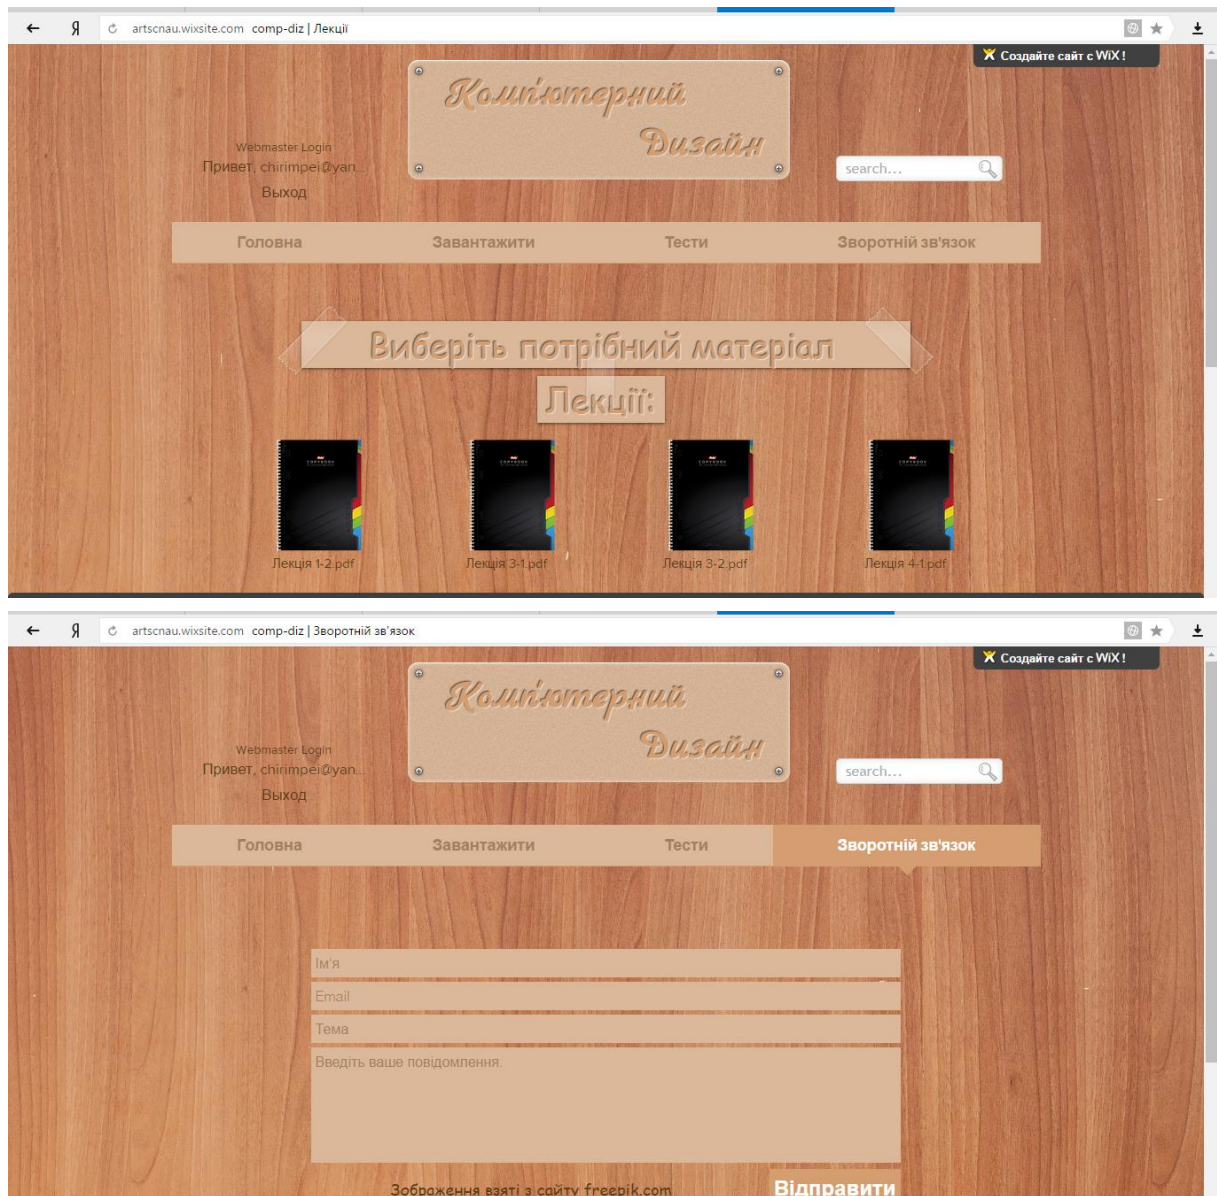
← Я artscnau.wixsite.com comp-diz | Лекції

Создайте сайт с WiX!

Webmaster Login
Привет, chirimpei@yan...
Выход

Комп'ютерний Дизайн

search...

Головна Завантажити Тести Зворотній зв'язок

Виберіть потрібний матеріал

Лекції:

Лекція 1-2.pdf
Лекція 3-1.pdf
Лекція 3-2.pdf
Лекція 4-1.pdf

← Я artscnau.wixsite.com comp-diz | Зворотній зв'язок

Создайте сайт с WiX!

Webmaster Login
Привет, chirimpei@yan...
Выход

Комп'ютерний Дизайн

search...

Головна Завантажити Тести Зворотній зв'язок

Ім'я
Email
Тема
Введіть ваше повідомлення.

Зображення взяті з сайту freepik.com

Відправити